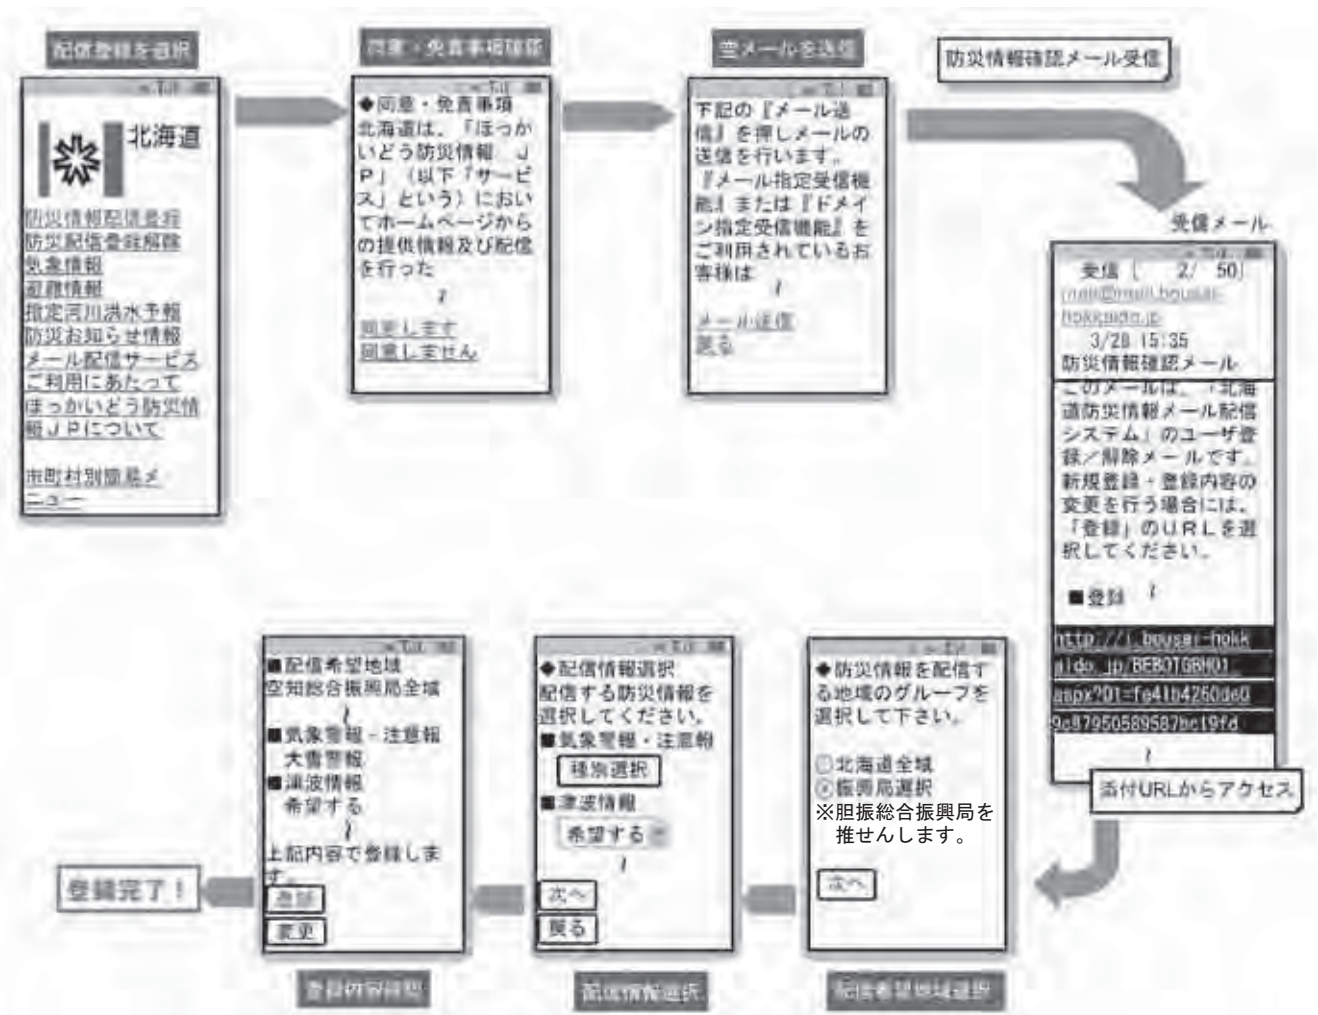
配信登録を選択

北海道

防災情報配信登録
防災配信登録解除
気象情報
避難情報
指定河川洪水予報
防災お知らせ情報
メール配信サービスご利用にあたって
ほっかいどう防災情報JPについて

市町村別簡易メニュー

同意・免責事項確認

◆同意・免責事項
北海道は、『ほっかいどう防災情報 JP』（以下『サービス』という）においてホームページからの提供情報及び配信を行った
⁝
同意します
同意しません

空メールを送信

下記の『メール送信』を押しメールの送信を行います。
『メール指定受信機能』または『ドメイン指定受信機能』をご利用されているお客様は
⁝
メール送信
戻る

防災情報確認メール受信

受信メール

受信［ 2/ 50］
mail@mail.bousai-hokkaido.jp
3/28 15:35
防災情報確認メール
このメールは、「北海道防災情報メール配信システム」のユーザ登録／解除メールです。
新規登録・登録内容の変更を行う場合には、「登録」のURLを選択してください。

■登録 ⁝

http://i.bousai-hokkaido.jp/BEBOTGBH01.aspx?01=fe41b4260d609c87950589587bc19fd
⁝

添付URLからアクセス

◆防災情報を配信する地域のグループを選択して下さい。

○北海道全域
◎振興局選択
※胆振総合振興局を推せんします。

次へ

配信希望地域選択

◆配信情報選択
配信する防災情報を選択してください。
■気象警報・注意報
種別選択
■津波情報
希望する
⁝
次へ
戻る

配信情報選択

■配信希望地域
空知総合振興局全域
⁝
■気象警報・注意報
大雪警報
■津波情報
希望する
⁝
上記内容で登録します。
登録
変更

登録内容確認

登録完了！